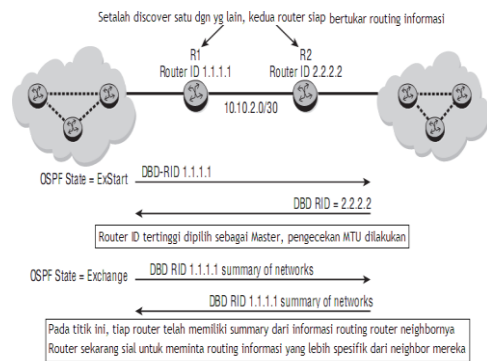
Setalah discover satu dgn yg lain, kedua router siap bertukar routing informasi

R1
Router ID 1.1.1.1

R2
Router ID 2.2.2.2

10.10.2.0/30

OSPF State = ExStart

DBD-RID 1.1.1.1

DBD RID = 2.2.2.2

Router ID tertinggi dipilih sebagai Master, pengecekan MTU dilakukan

OSPF State = Exchange

DBD RID 1.1.1.1 summary of networks

DBD RID 1.1.1.1 summary of networks

Pada titik ini, tiap router telah memiliki summary dari informasi routing router neighbornya
Router sekarang sial untuk meminta routing informasi yang lebih spesifik dari neighbor mereka